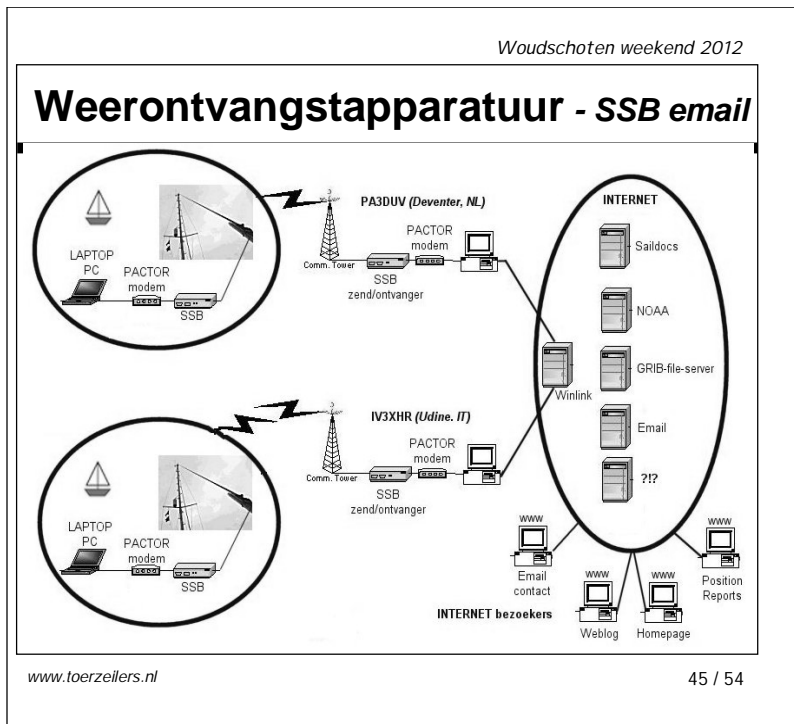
Woudschoten weekend 2012

Weerontvangstapparatuur - SSB email

PA3DUV (Deventer, NL)

PACTOR modem

Comm. Tower

SSB zend/ontvanger

LAPTOP PC

PACTOR modem

SSB

INTERNET

Saildocs

NOAA

GRIB-file-server

Winlink

Email

?!?

IV3XHR (Udine. IT)

PACTOR modem

Comm. Tower

SSB zend/ontvanger

LAPTOP PC

PACTOR modem

SSB

www

Email contact

www

Position Reports

INTERNET bezoekers

www

Weblog

www

Homepage

www.toerzeilers.nl

45 / 54